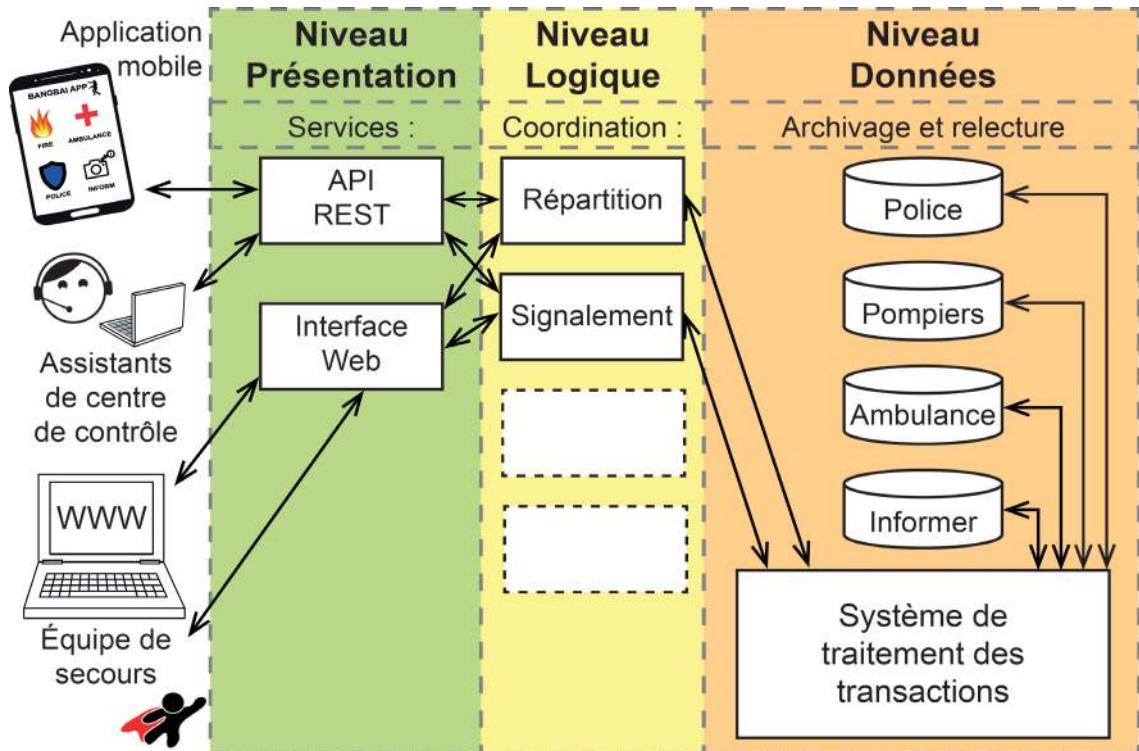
Application mobile

BANGBAI APP

FIRE

AMBULANCE

POLICE

INFORM

Assistants de centre de contrôle

WWW

Équipe de secours

Niveau Présentation

Services :

API REST

Interface Web

Niveau Logique

Coordination :

Répartition

Signalement

Niveau Données

Archivage et relecture

Police

Pompiers

Ambulance

Informer

Système de traitement des transactions